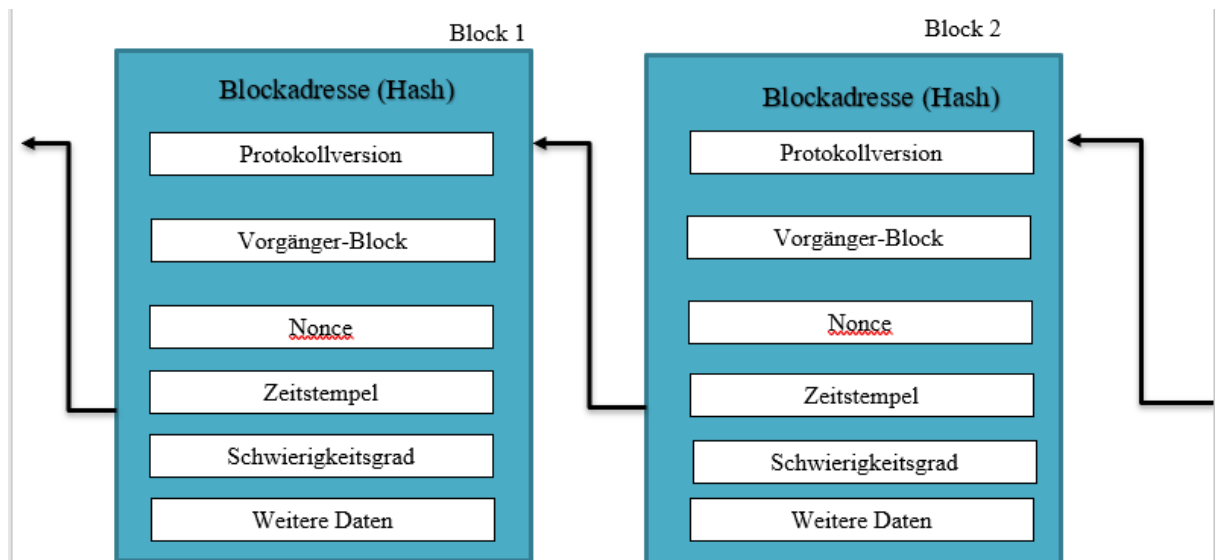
Block 1

Blockadresse (Hash)

Protokollversion

Vorgänger-Block

Nonce

Zeitstempel

Schwierigkeitsgrad

Weitere Daten

Block 2

Blockadresse (Hash)

Protokollversion

Vorgänger-Block

Nonce

Zeitstempel

Schwierigkeitsgrad

Weitere Daten